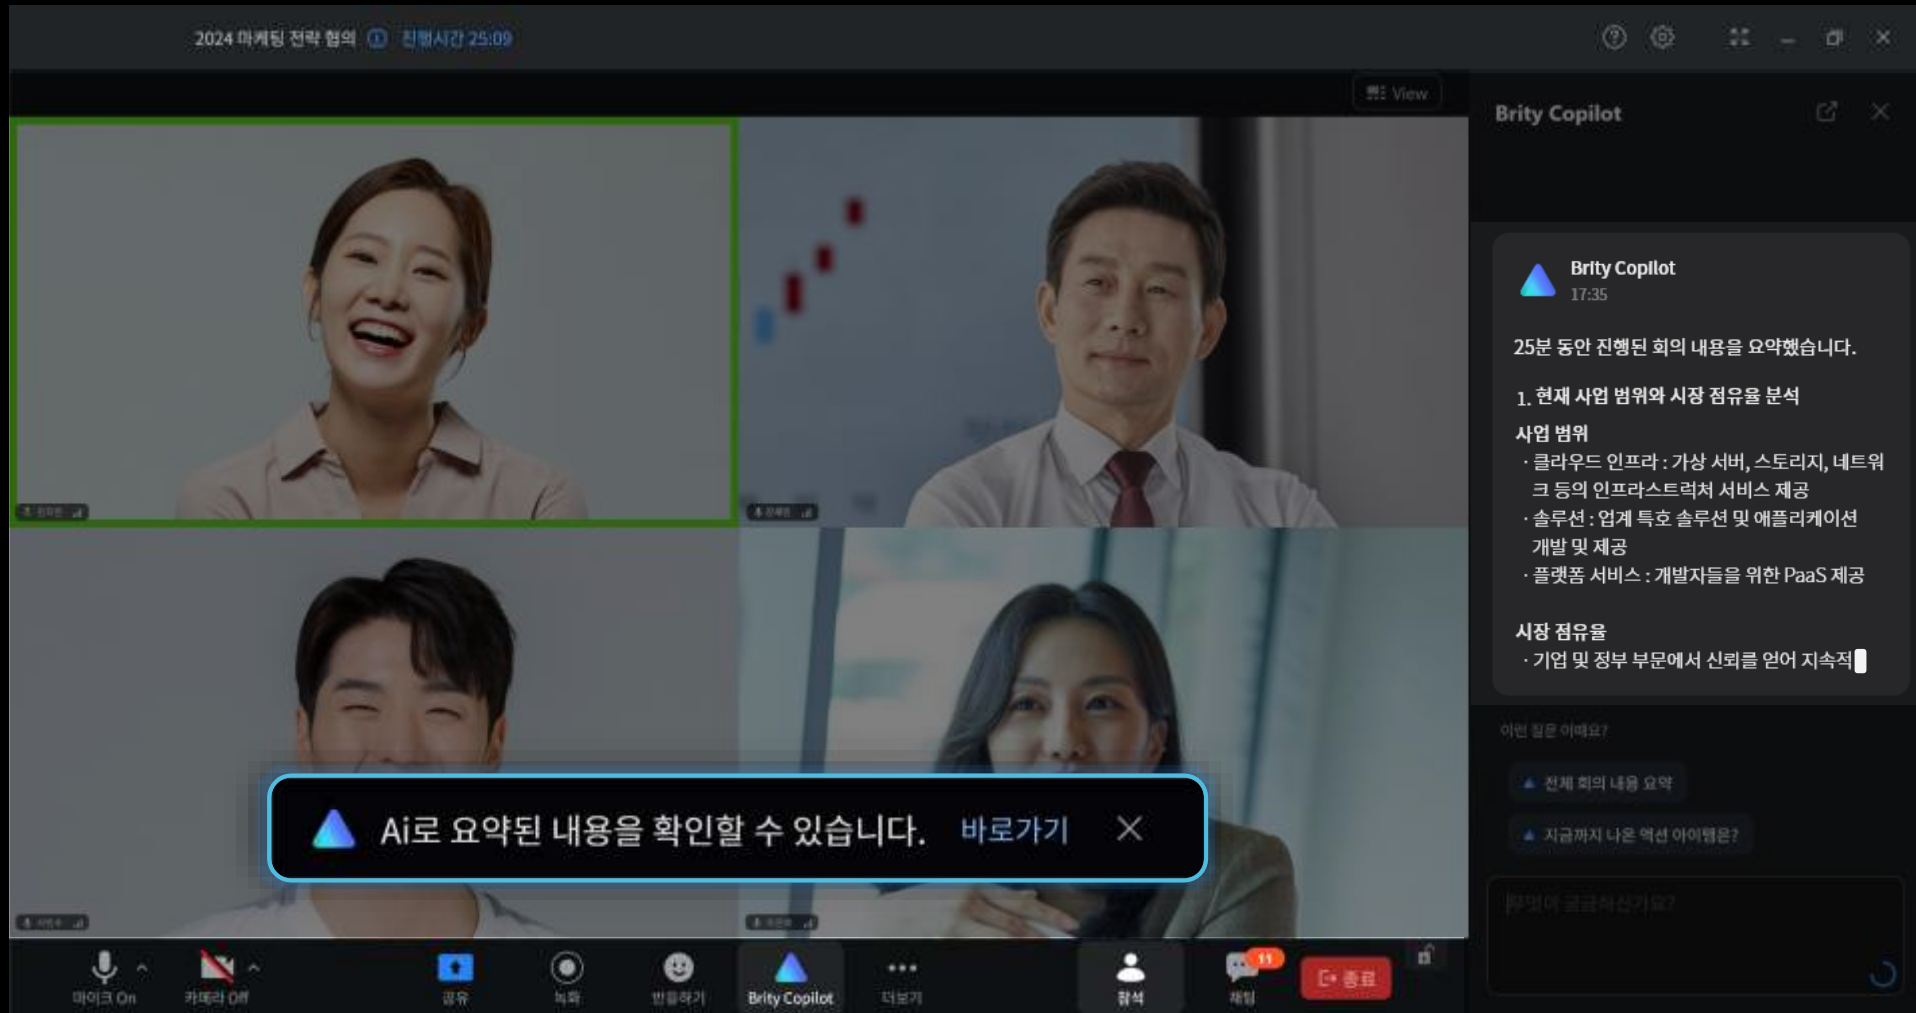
2024 마케팅 전략 협의 ⓘ 진행시간 25:09

View

Brity Copilot

Brity Copilot
17:35

25분 동안 진행된 회의 내용을 요약했습니다.

1. 현재 사업 범위와 시장 점유율 분석

사업 범위
· 클라우드 인프라 : 가상 서버, 스토리지, 네트워크 등의 인프라스트럭처 서비스 제공
· 솔루션 : 업계 특호 솔루션 및 애플리케이션 개발 및 제공
· 플랫폼 서비스 : 개발자들을 위한 PaaS 제공

시장 점유율
· 기업 및 정부 부문에서 신뢰를 얻어 지속적

이런 질문 어때요?

전체 회의 내용 요약

지금까지 나온 액션 아이템은?

무엇이 궁금하신가요?

Ai로 요약된 내용을 확인할 수 있습니다. 바로가기 ✕

마이크 On
카메라 Off
공유
녹화
반응하기
Brity Copilot
더보기
참석
11
채팅
종료